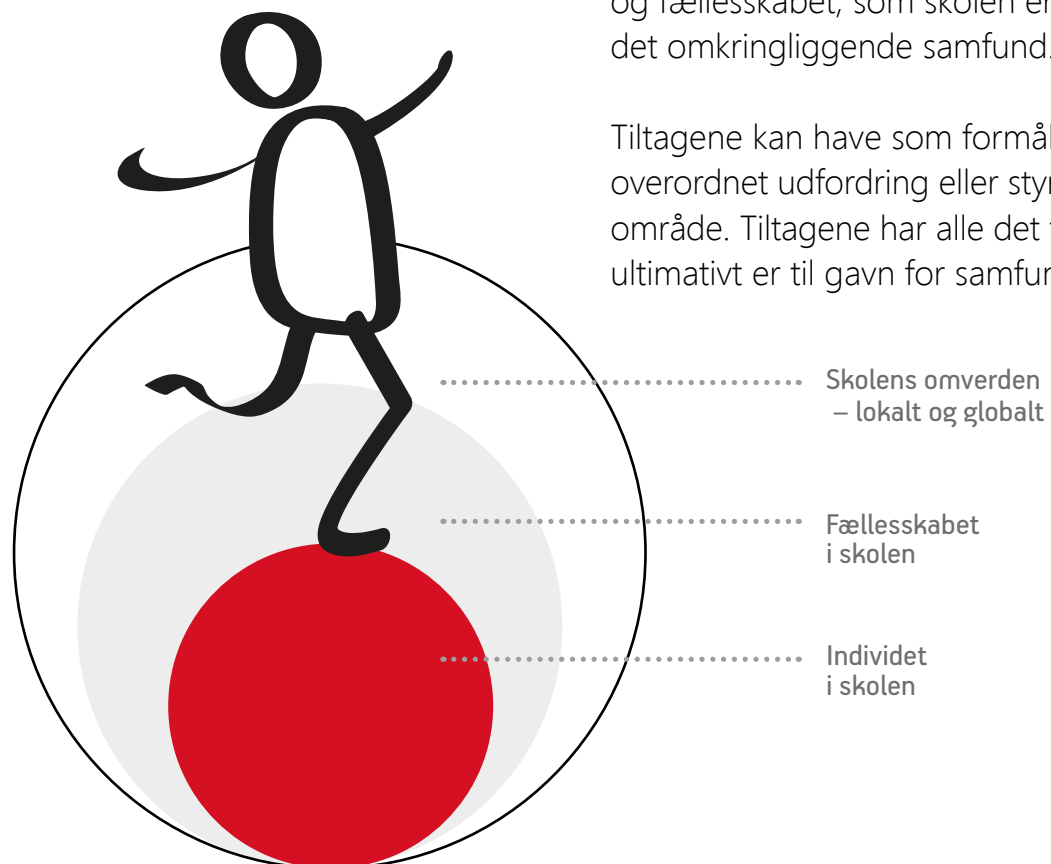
og fællesskabet, som skolen er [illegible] det omkringliggende samfund.

Tiltagene kan have som formål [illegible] overordnet udfordring eller sty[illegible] område. Tiltagene har alle det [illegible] ultimativt er til gavn for samfu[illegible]

Skolens omverden – lokalt og globalt

Fællesskabet i skolen

Individet i skolen